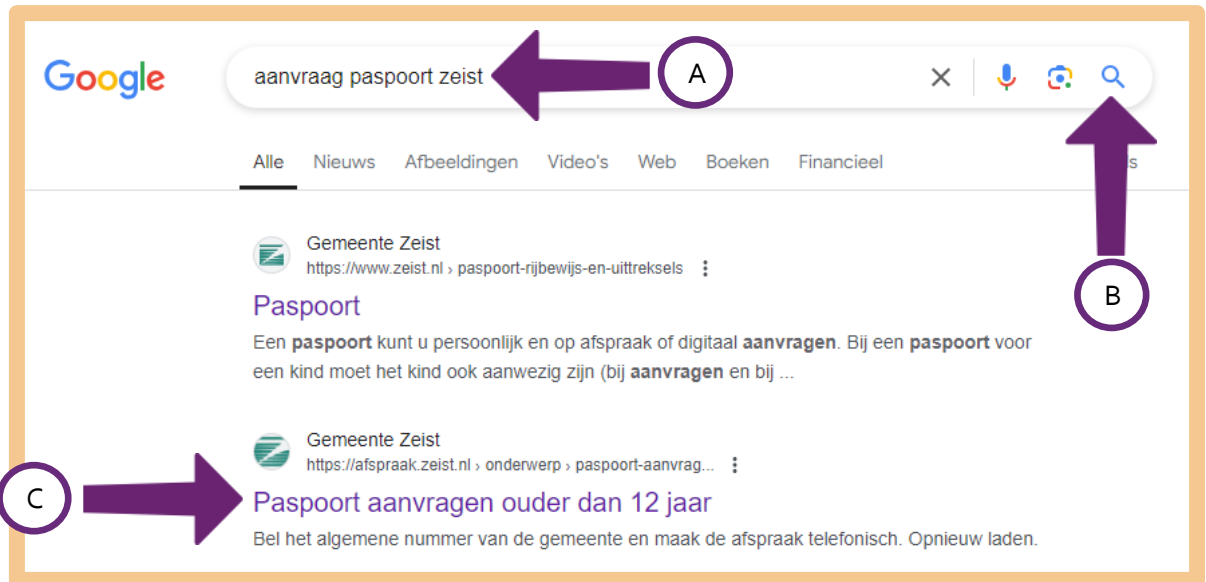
Google

aanvraag paspoort zeist

A

Alle Nieuws Afbeeldingen Video's Web Boeken Financieel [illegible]s

Gemeente Zeist
https://www.zeist.nl › paspoort-rijbewijs-en-uittreksels

Paspoort

Een **paspoort** kunt u persoonlijk en op afspraak of digitaal **aanvragen**. Bij een **paspoort** voor een kind moet het kind ook aanwezig zijn (bij **aanvragen** en bij ...

B

Gemeente Zeist
https://afspraak.zeist.nl › onderwerp › paspoort-aanvrag...

C

Paspoort aanvragen ouder dan 12 jaar

Bel het algemene nummer van de gemeente en maak de afspraak telefonisch. Opnieuw laden.